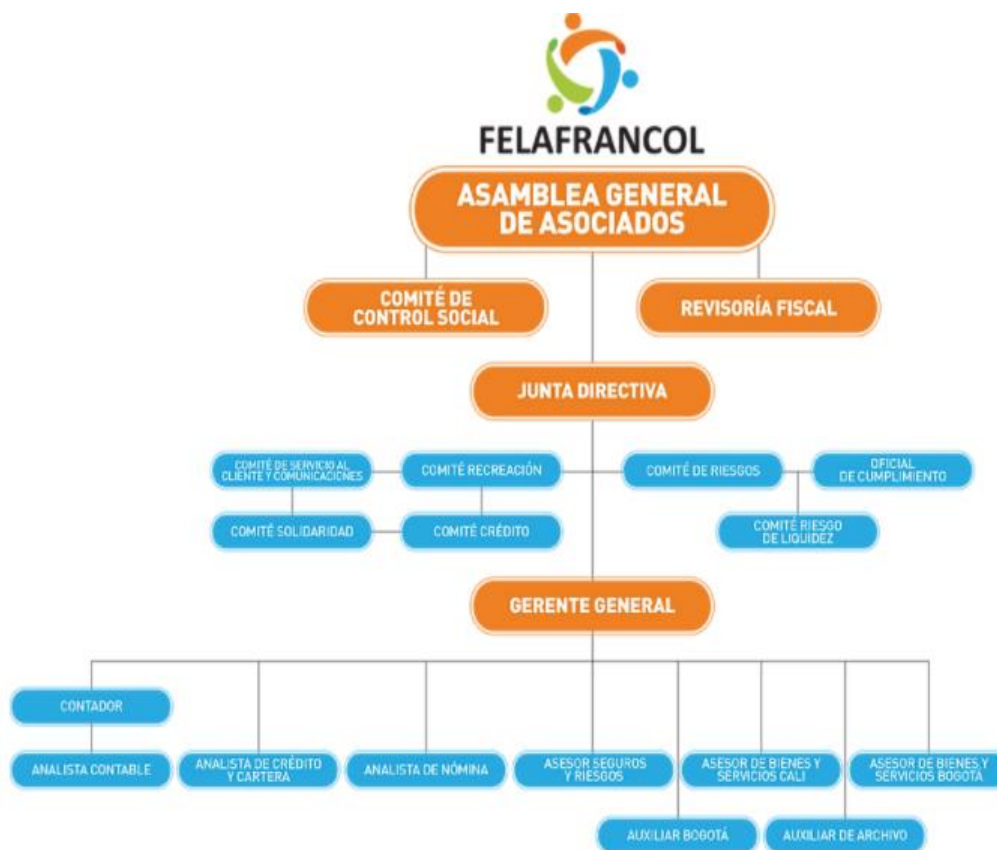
FELAFRANCOL

ASAMBLEA GENERAL DE ASOCIADOS

COMITÉ DE CONTROL SOCIAL

REVISORÍA FISCAL

JUNTA DIRECTIVA

COMITÉ DE SERVICIO AL CLIENTE Y COMUNICACIONES

COMITÉ RECREACIÓN

COMITÉ DE RIESGOS

OFICIAL DE CUMPLIMIENTO

COMITÉ SOLIDARIDAD

COMITÉ CRÉDITO

COMITÉ RIESGO DE LIQUIDEZ

GERENTE GENERAL

CONTADOR

ANALISTA CONTABLE

ANALISTA DE CRÉDITO Y CARTERA

ANALISTA DE NÓMINA

ASESOR SEGUROS Y RIESGOS

ASESOR DE BIENES Y SERVICIOS CALI

ASESOR DE BIENES Y SERVICIOS BOGOTÁ

AUXILIAR BOGOTÁ

AUXILIAR DE ARCHIVO